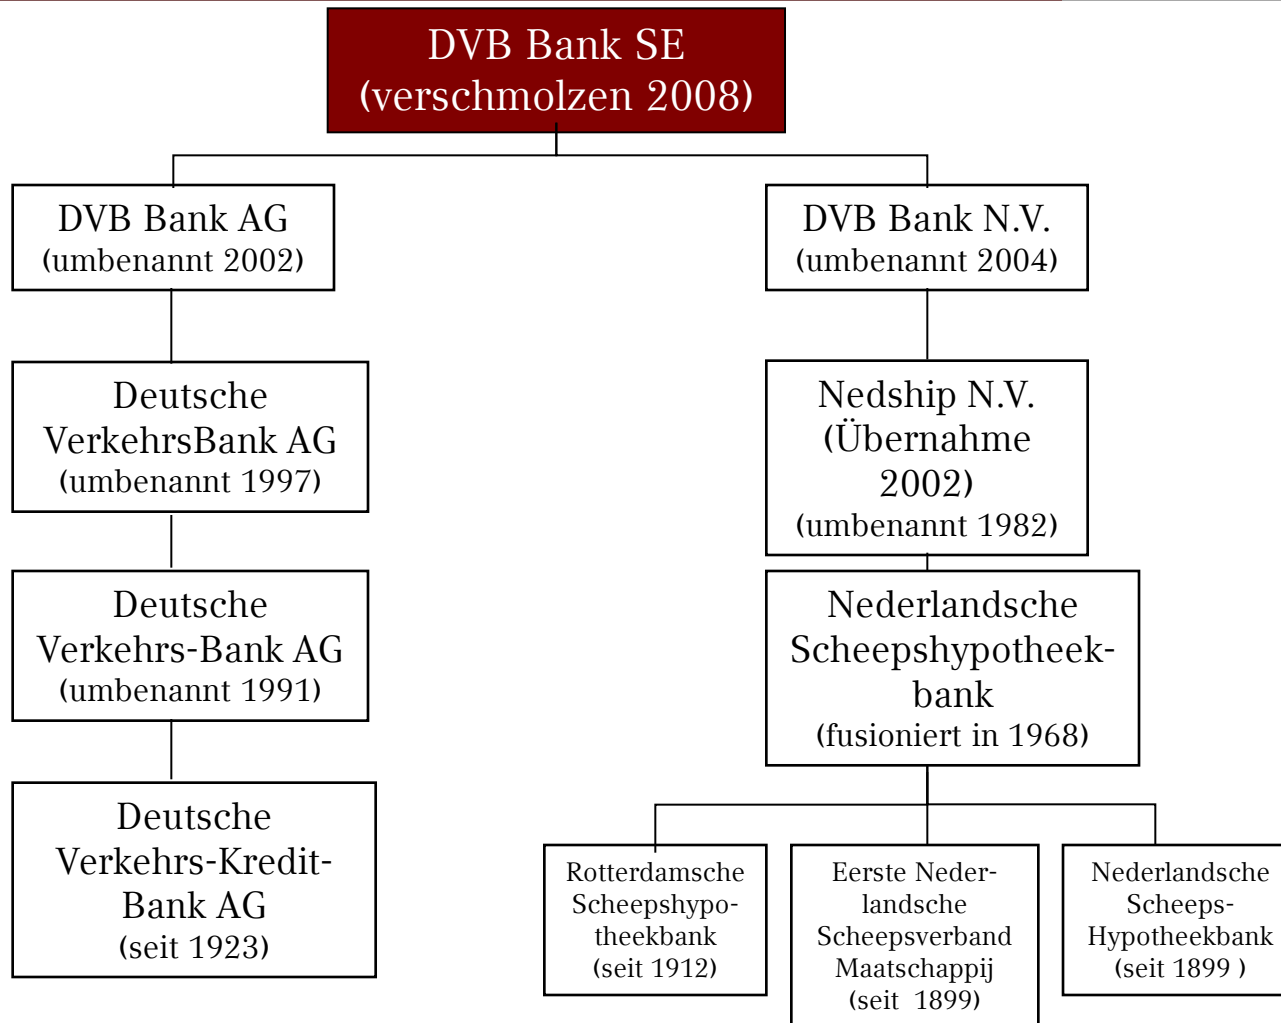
DVB Bank SE
(verschmolzen 2008)

DVB Bank AG
(umbenannt 2002)

Deutsche VerkehrsBank AG
(umbenannt 1997)

Deutsche Verkehrs-Bank AG
(umbenannt 1991)

Deutsche Verkehrs-Kredit-Bank AG
(seit 1923)

DVB Bank N.V.
(umbenannt 2004)

Nedship N.V.
(Übernahme 2002)
(umbenannt 1982)

Nederlandsche Scheepshypotheekbank
(fusioniert in 1968)

Rotterdamsche Scheepshypotheekbank
(seit 1912)

Eerste Nederlandsche Scheepsverband Maatschappij
(seit 1899)

Nederlandsche Scheeps-Hypotheekbank
(seit 1899 )